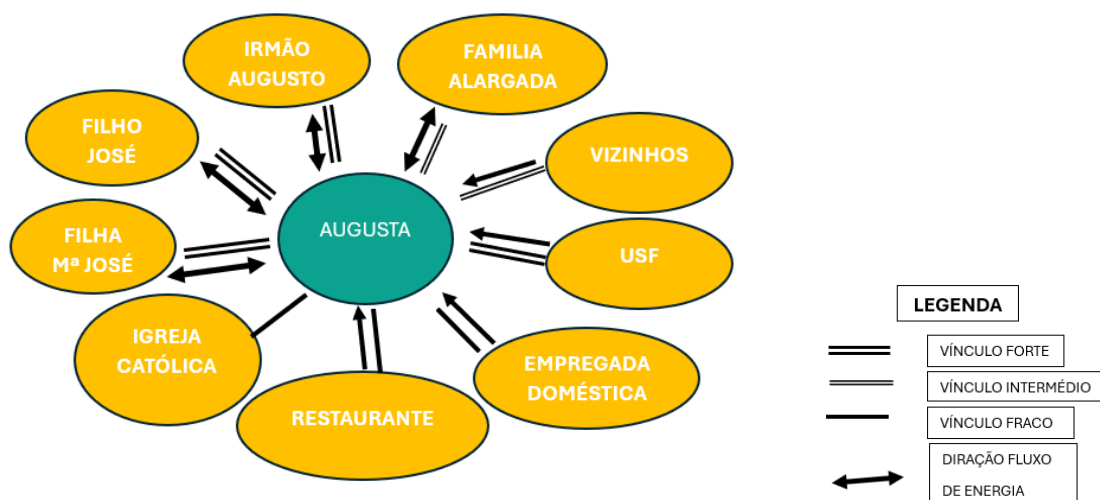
IRMÃO AUGUSTO

FAMILIA ALARGADA

FILHO JOSÉ

VIZINHOS

AUGUSTA

FILHA Mª JOSÉ

USF

IGREJA CATÓLICA

EMPREGADA DOMÉSTICA

RESTAURANTE

LEGENDA

VÍNCULO FORTE

VÍNCULO INTERMÉDIO

VÍNCULO FRACO

DIRAÇÃO FLUXO DE ENERGIA